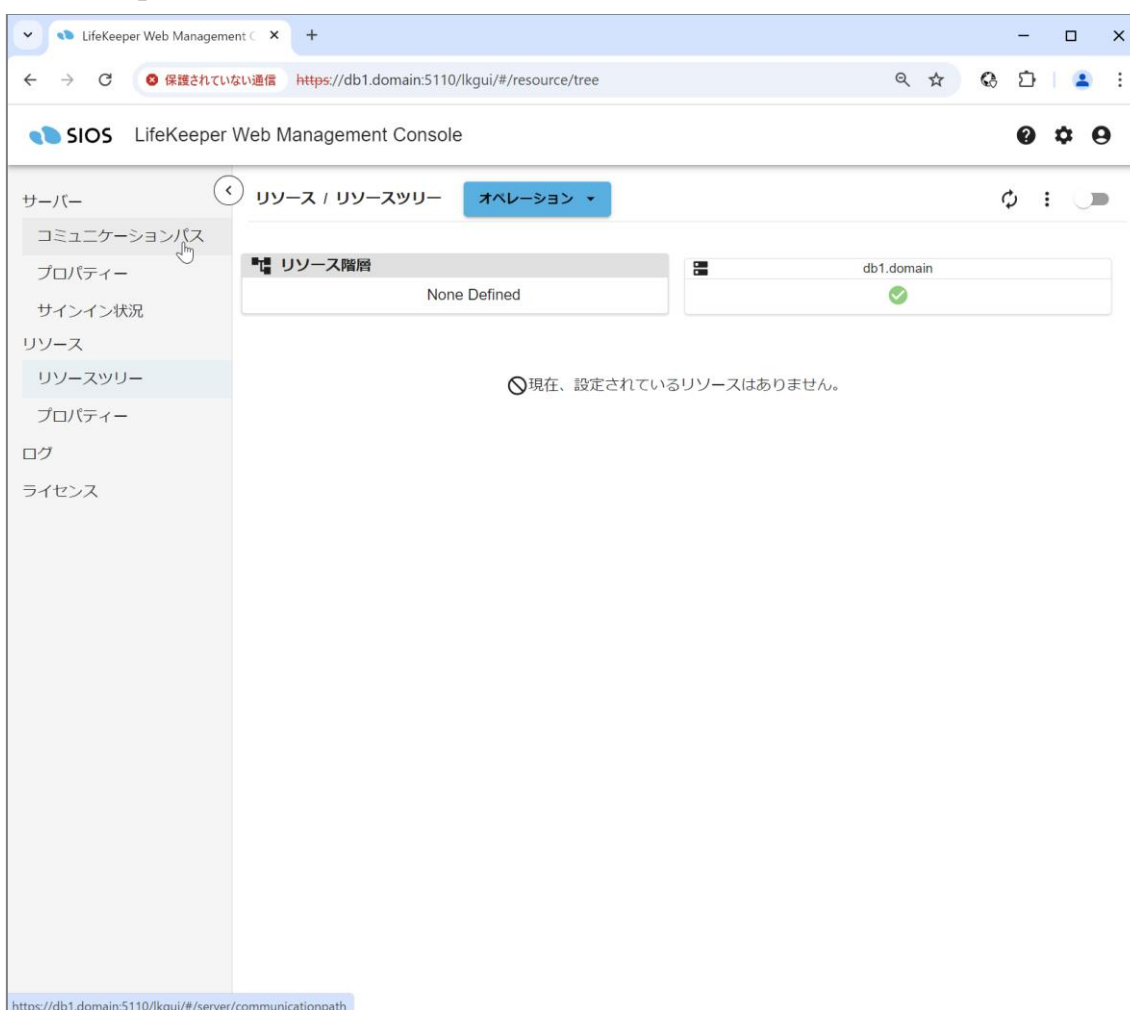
LifeKeeper Web Management C ×
+
保護されていない通信 https://db1.domain:5110/lkgui/#/resource/tree

SIOS LifeKeeper Web Management Console

サーバー
コミュニケーションパス
プロパティー
サインイン状況
リソース
リソースツリー
プロパティー
ログ
ライセンス

リソース / リソースツリー
オペレーション

リソース階層
None Defined

db1.domain

現在、設定されているリソースはありません。

https://db1.domain:5110/lkgui/#/server/communicationpath